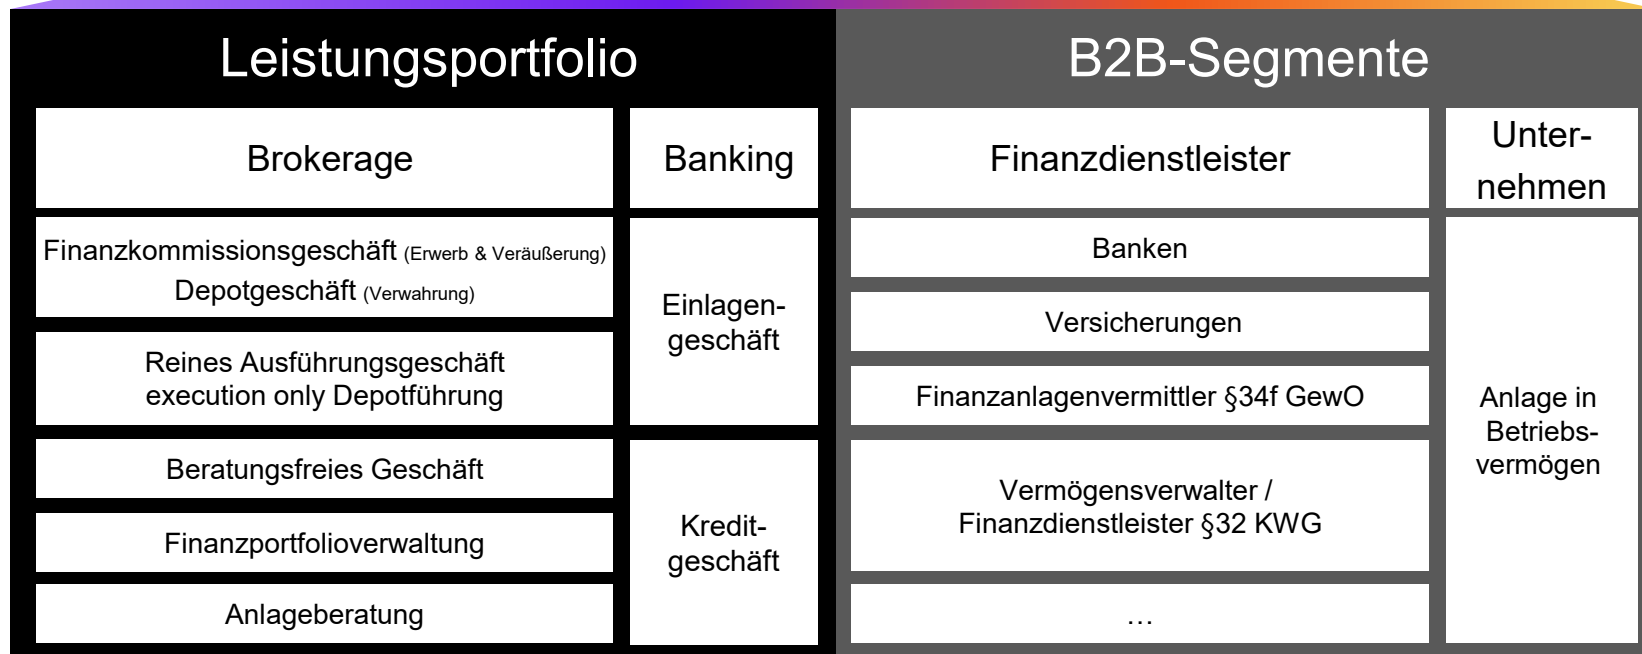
Leistungsportfolio

Brokerage

Banking

Finanzkommissionsgeschäft (Erwerb & Veräußerung)
Depotgeschäft (Verwahrung)

Reines Ausführungsgeschäft execution only Depotführung

Beratungsfreies Geschäft

Finanzportfolioverwaltung

Anlageberatung

Einlagengeschäft

Kreditgeschäft

B2B-Segmente

Finanzdienstleister

Unternehmen

Banken

Versicherungen

Finanzanlagenvermittler §34f GewO

Vermögensverwalter / Finanzdienstleister §32 KWG

…

Anlage in Betriebsvermögen